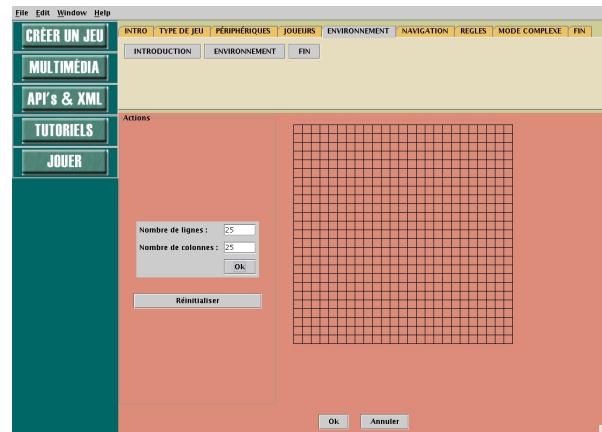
File Edit Window Help

CRÉER UN JEU
MULTIMÉDIA
API's & XML
TUTORIELS
JOUER

INTRO | TYPE DE JEU | PÉRIPHÉRIQUES | JOUEURS | ENVIRONNEMENT | NAVIGATION | REGLES | MODE COMPLEXE | FIN

INTRODUCTION | ENVIRONNEMENT | FIN

Actions

Nombre de lignes : 25
Nombre de colonnes : 25
Ok

Réinitialiser

Ok | Annuler